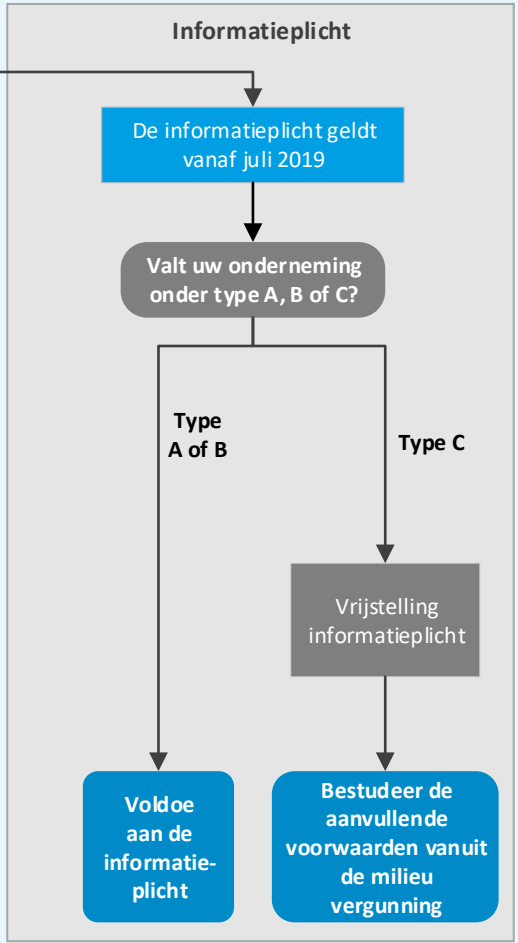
Informatieplicht

De informatieplicht geldt vanaf juli 2019

Valt uw onderneming onder type A, B of C?

Type A of B

Type C

Vrijstelling informatieplicht

Voldoe aan de informatieplicht

Bestudeer de aanvullende voorwaarden vanuit de milieu vergunning